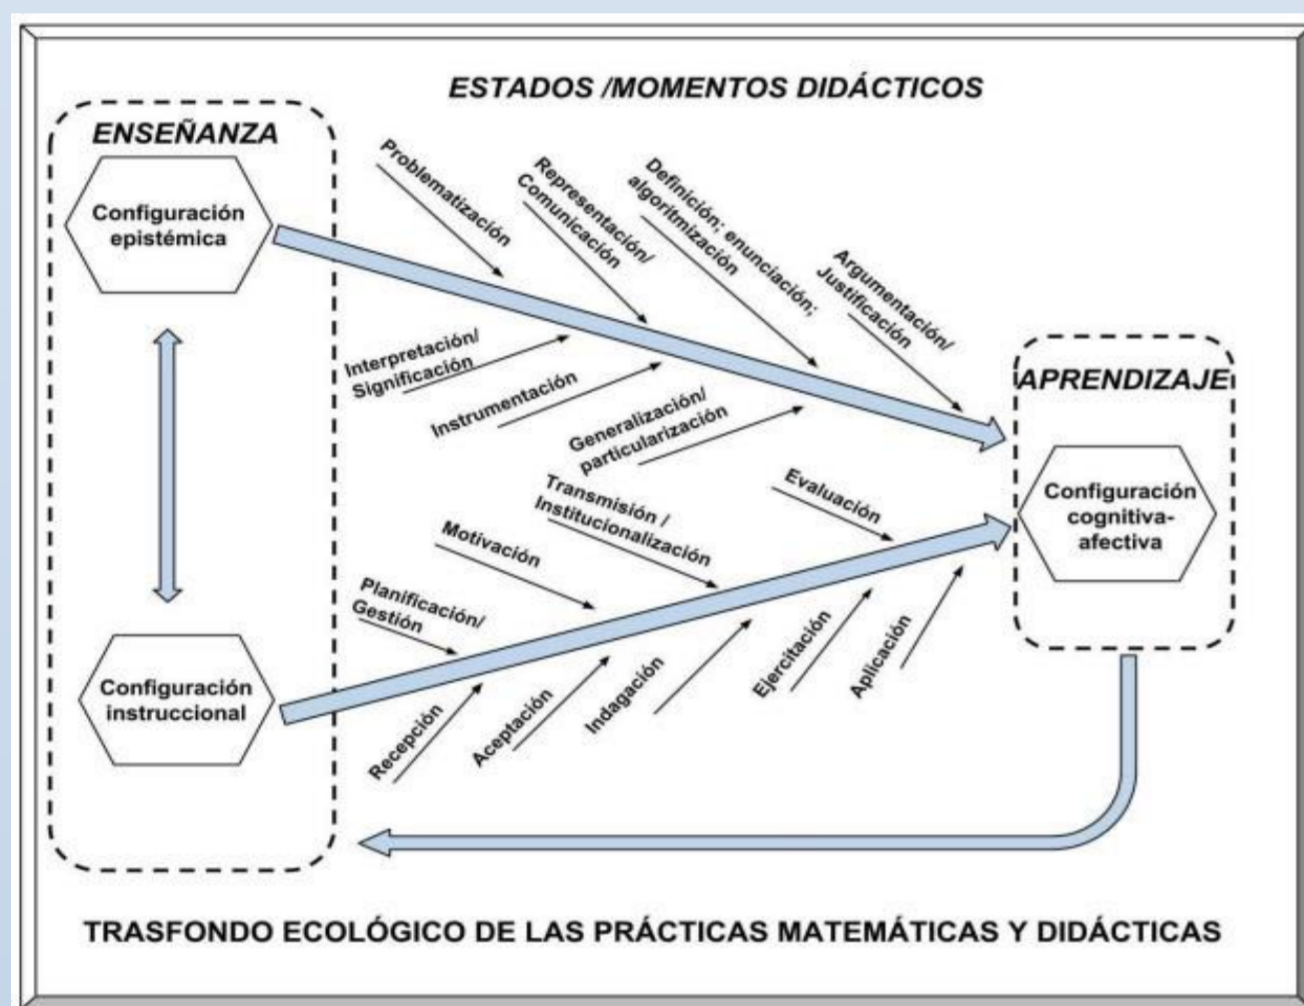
ESTADOS /MOMENTOS DIDÁCTICOS

ENSEÑANZA

Configuración epistémica

Configuración instruccional

Problematización

Representación/ Comunicación

Definición; enunciación; algoritmización

Argumentación/ Justificación

Interpretación/ Significación

Instrumentación

Generalización/ particularización

Transmisión / Institucionalización

Evaluación

Motivación

Planificación/ Gestión

Recepción

Aceptación

Indagación

Ejercitación

Aplicación

APRENDIZAJE

Configuración cognitiva-afectiva

TRASFONDO ECOLÓGICO DE LAS PRÁCTICAS MATEMÁTICAS Y DIDÁCTICAS